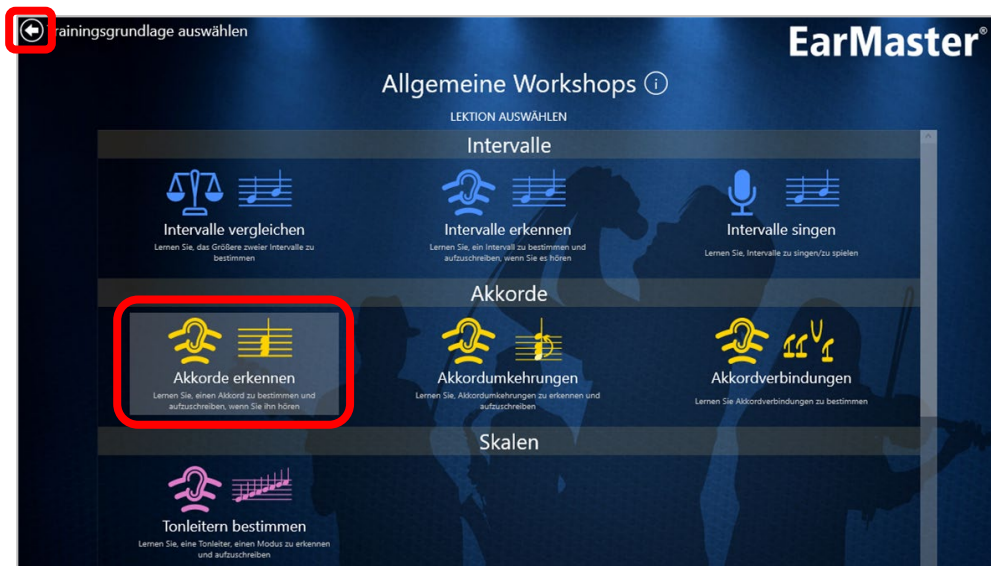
rainingsgrundlage auswählen

EarMaster®

Allgemeine Workshops ⓘ

LEKTION AUSWÄHLEN

Intervalle

Intervalle vergleichen
Lernen Sie, das Größere zweier Intervalle zu bestimmen

Intervalle erkennen
Lernen Sie, ein Intervall zu bestimmen und aufzuschreiben, wenn Sie es hören

Intervalle singen
Lernen Sie, Intervalle zu singen/zu spielen

Akkorde

Akkorde erkennen
Lernen Sie, einen Akkord zu bestimmen und aufzuschreiben, wenn Sie ihn hören

Akkordumkehrungen
Lernen Sie, Akkordumkehrungen zu erkennen und aufzuschreiben

Akkordverbindungen
Lernen Sie Akkordverbindungen zu bestimmen

Skalen

Tonleitern bestimmen
Lernen Sie, eine Tonleiter, einen Modus zu erkennen und aufzuschreiben